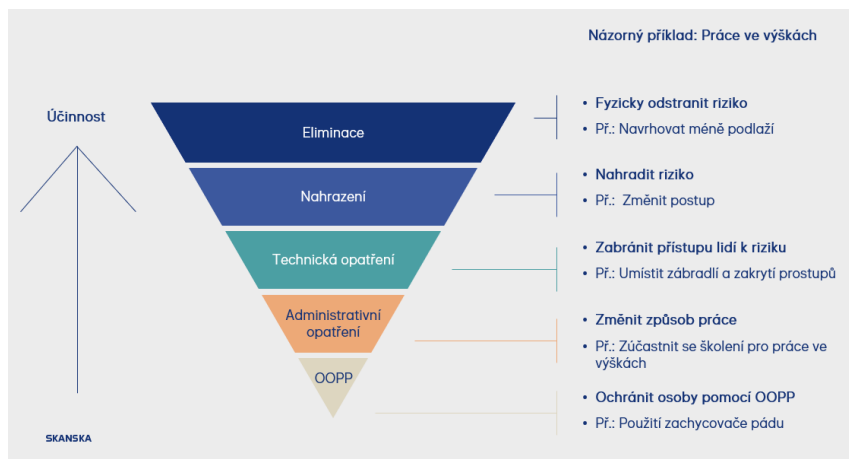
Názorný příklad: Práce ve výškách

Účinnost

Eliminace

Nahrazení

Technická opatření

Administrativní opatření

OOPP

• Fyzicky odstranit riziko
• Př.: Navrhovat méně podlaží

• Nahradit riziko
• Př.: Změnit postup

• Zabránit přístupu lidí k riziku
• Př.: Umístit zábradlí a zakrytí prostupů

• Změnit způsob práce
• Př.: Zúčastnit se školení pro práce ve výškách

• Ochránit osoby pomocí OOPP
• Př.: Použití zachycovače pádu

SKANSKA